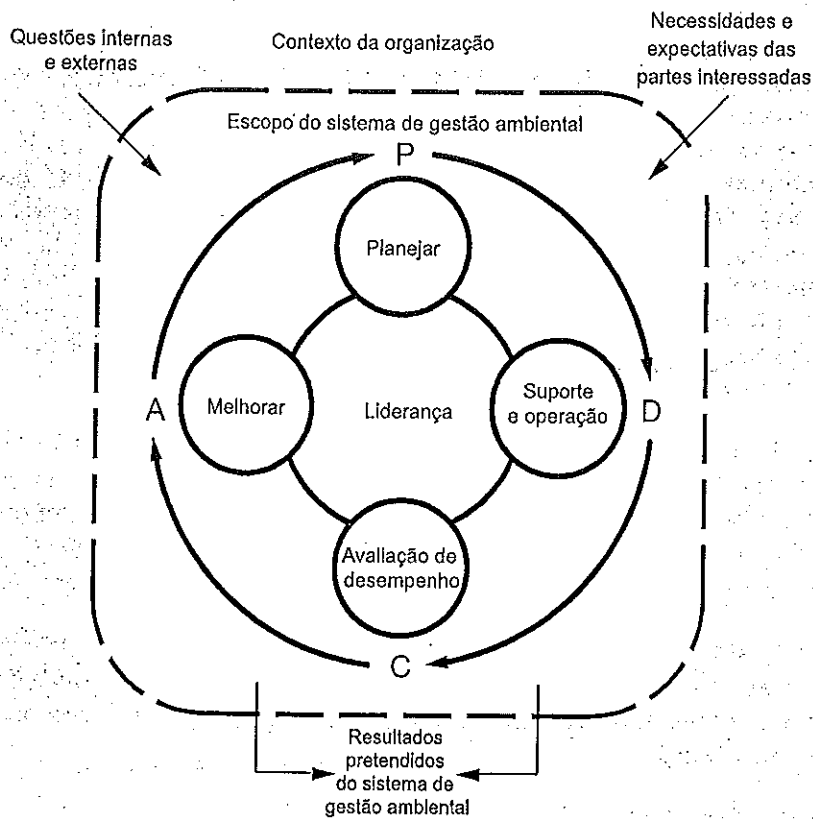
Questões internas e externas

Contexto da organização

Necessidades e expectativas das partes interessadas

Escopo do sistema de gestão ambiental

P

Planejar

A

Melhorar

Liderança

Suporte e operação

D

Avaliação de desempenho

C

Resultados pretendidos do sistema de gestão ambiental